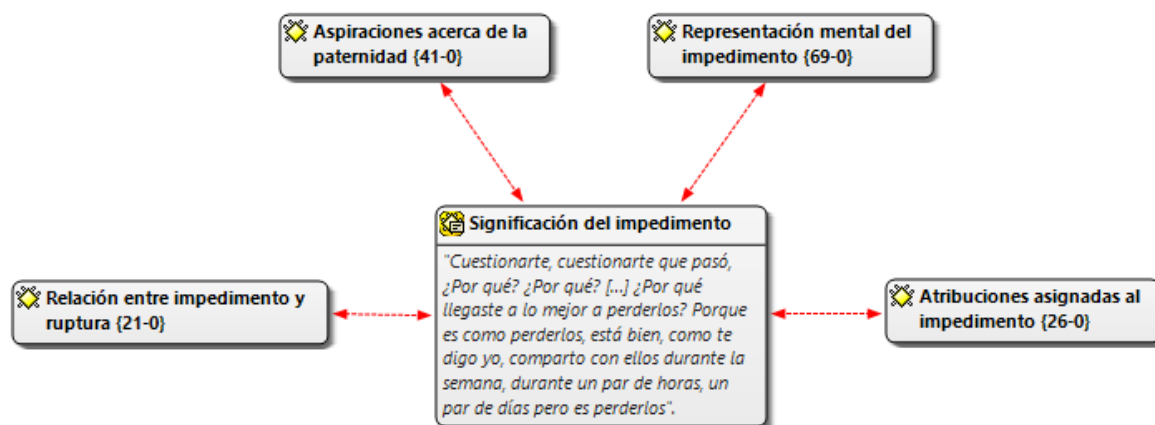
Aspiraciones acerca de la paternidad {41-0}

Representación mental del impedimento {69-0}

Significación del impedimento

"Cuestionarte, cuestionarte que pasó, ¿Por qué? ¿Por qué? [...] ¿Por qué llegaste a lo mejor a perderlos? Porque es como perderlos, está bien, como te digo yo, comparto con ellos durante la semana, durante un par de horas, un par de días pero es perderlos".

Relación entre impedimento y ruptura {21-0}

Atribuciones asignadas al impedimento {26-0}